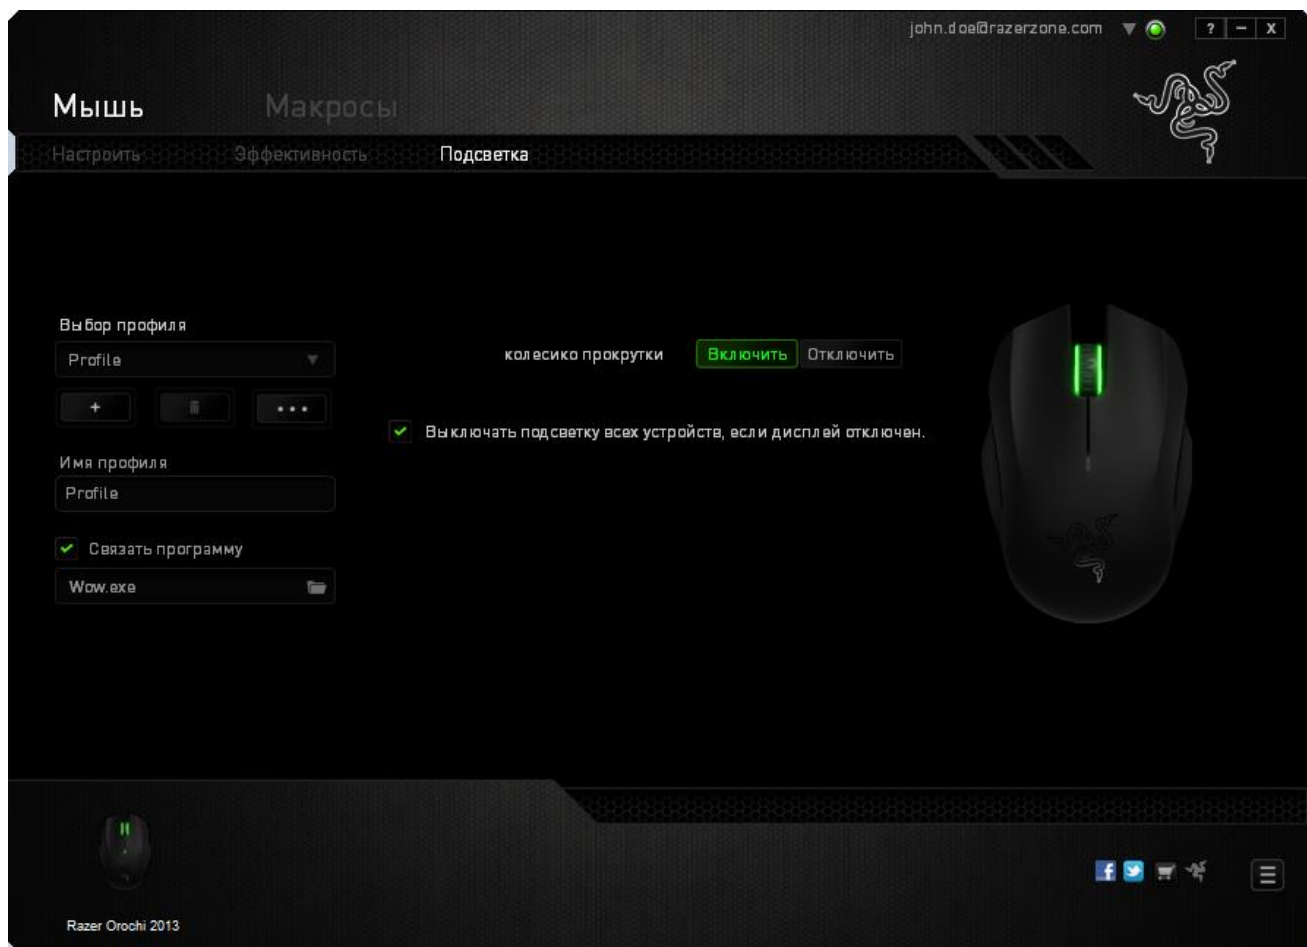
john.doe@razerzone.com ? – X

Мышь Макросы

Настроить Эффективность Подсветка

Выбор профиля

Profile

+ • • •

Имя профиля

Profile

Связать программу

Wow.exe

колесико прокрутки Включить Отключить

Выключать подсветку всех устройств, если дисплей отключен.

Razer Orochi 2013